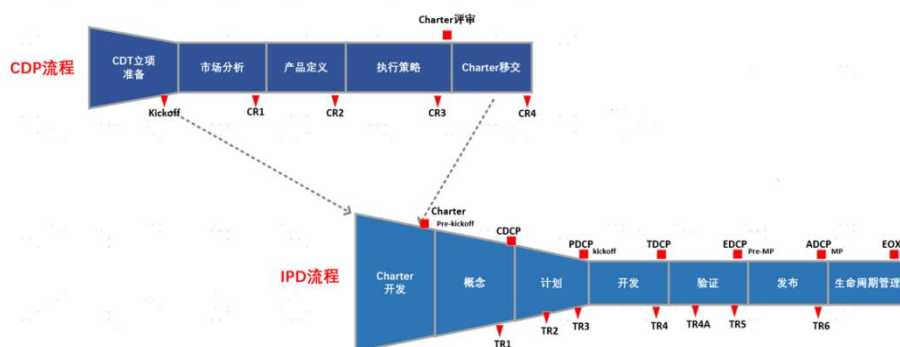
Charter评审

CDP流程

CDT立项准备

市场分析

产品定义

执行策略

Charter移交

Kickoff

CR1

CR2

CR3

CR4

Charter

Pre-kickoff

CDCP

PDCP

kickoff

TDCP

EDCP

Pre-MP

ADCP

MP

EOX

IPD流程

Charter开发

概念

计划

开发

验证

发布

生命周期管理

TR1

TR2

TR3

TR4

TR4A

TR5

TR6